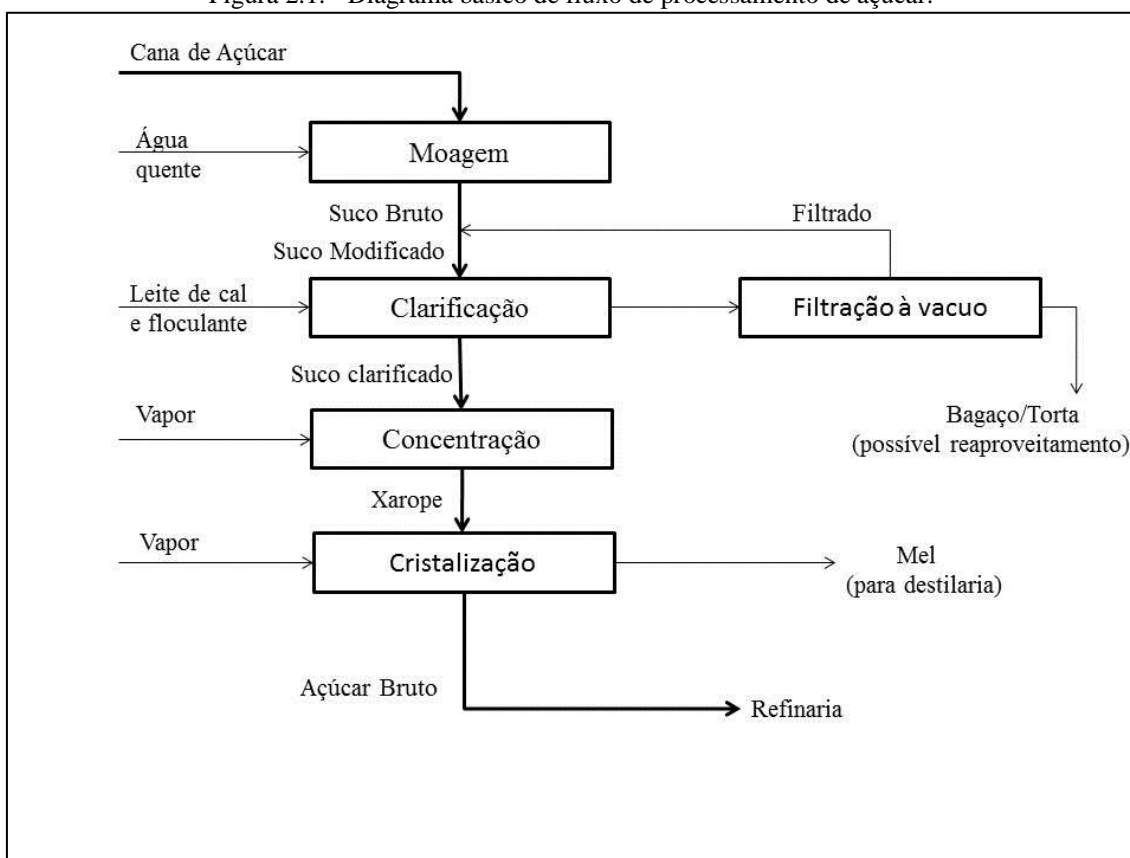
Figura 2.1: Diagrama básico de fluxo de processamento de açúcar.

Cana de Açúcar

Água quente

Moagem

Suco Bruto

Suco Modificado

Filtrado

Leite de cal e floculante

Clarificação

Filtração à vacuo

Suco clarificado

Bagaço/Torta (possível reaproveitamento)

Vapor

Concentração

Xarope

Vapor

Cristalização

Mel (para destilaria)

Açúcar Bruto

Refinaria